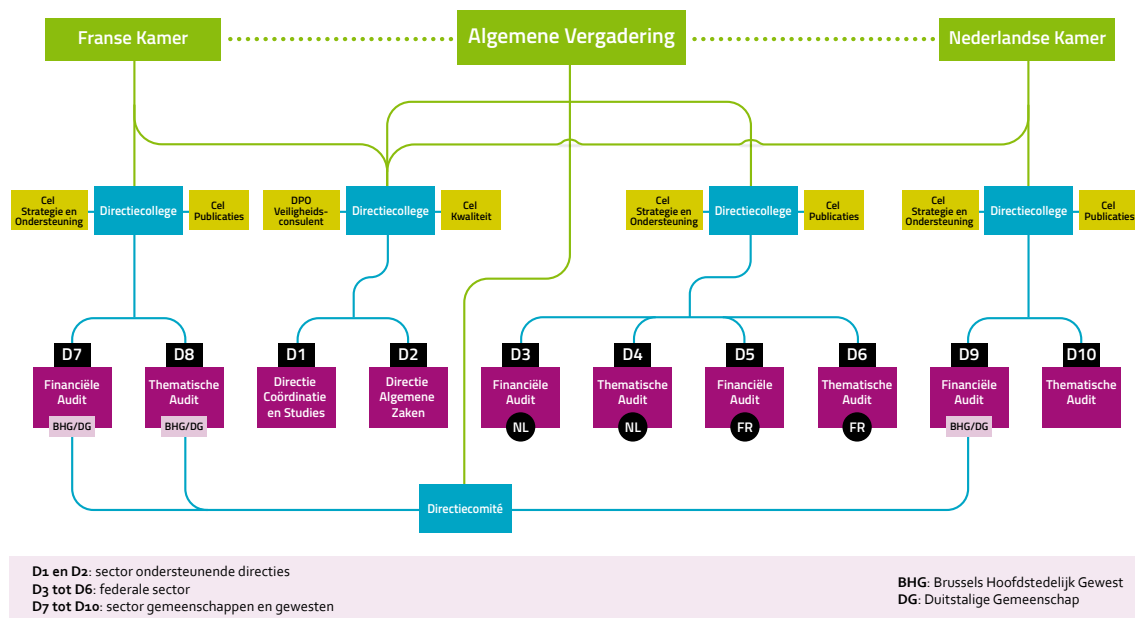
Franse Kamer

Algemene Vergadering

Nederlandse Kamer

Cel Strategie en Ondersteuning

Directiecollege

Cel Publicaties

DPO Veiligheidsconsulent

Directiecollege

Cel Kwaliteit

Cel Strategie en Ondersteuning

Directiecollege

Cel Publicaties

Cel Strategie en Ondersteuning

Directiecollege

Cel Publicaties

D7
Financiële Audit
BHG/DG

D8
Thematische Audit
BHG/DG

D1
Directie Coördinatie en Studies

D2
Directie Algemene Zaken

D3
Financiële Audit
NL

D4
Thematische Audit
NL

D5
Financiële Audit
FR

D6
Thematische Audit
FR

D9
Financiële Audit
BHG/DG

D10
Thematische Audit

Directiecomité

**D1 en D2**: sector ondersteunende directies
**D3 tot D6**: federale sector
**D7 tot D10**: sector gemeenschappen en gewesten

**BHG**: Brussels Hoofdstedelijk Gewest
**DG**: Duitstalige Gemeenschap